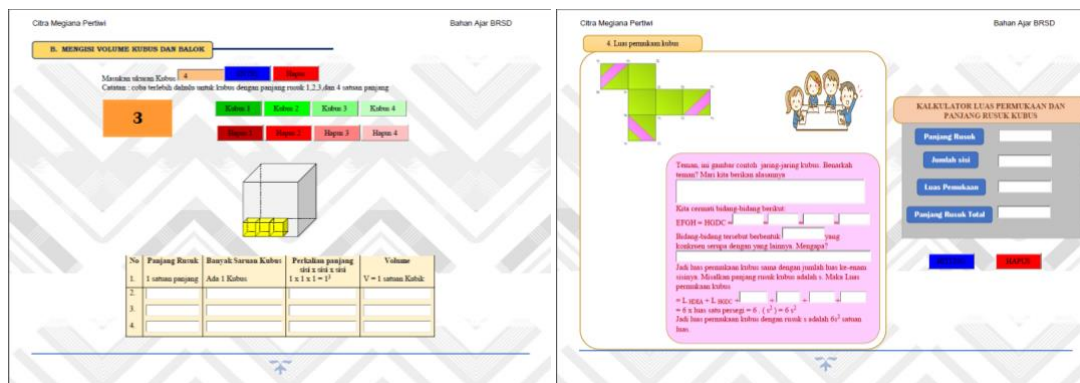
Citra Megiana Pertiwi

Bahan Ajar BRSD

B. MENGISI VOLUME KUBUS DAN BALOK

Masukan ukuran Kubus 4 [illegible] Hapus

Catatan : coba terlebih dahulu untuk kubus dengan panjang rusuk 1,2,3,dan 4 satuan panjang

3

Kubus 1 Kubus 2 Kubus 3 Kubus 4

Hapus 1 Hapus 2 Hapus 3 Hapus 4

| No | Panjang Rusuk | Banyak Satuan Kubus | Perkalian panjang sisi x sisi x sisi | Volume |
|---|---|---|---|---|
| 1. | 1 satuan panjang | Ada 1 Kubus | 1 x 1 x 1 = $1^3$ | V = 1 satuan Kubik |
| 2. | | | | |
| 3. | | | | |
| 4. | | | | |

Citra Megiana Pertiwi

Bahan Ajar BRSD

4. Luas permukaan kubus

Teman, ini gambar contoh jaring-jaring kubus. Benarkah teman? Mari kita berikan alasannya

Kita cermati bidang-bidang berikut:

EFGH = HGDC = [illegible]

Bidang-bidang tersebut berbentuk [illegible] yang kongruen serupa dengan yang lainnya. Mengapa?

Jadi luas permukaan kubus sama dengan jumlah luas ke-enam sisinya. Misalkan panjang rusuk kubus adalah s. Maka Luas permukaan kubus

= L EFGH + L HGDC + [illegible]

= 6 x luas satu persegi = 6 . ( $s^2$ ) = 6 $s^2$

Jadi luas permukaan kubus dengan rusuk s adalah $6s^2$ satuan luas.

KALKULATOR LUAS PERMUKAAN DAN PANJANG RUSUK KUBUS

Panjang Rusuk

Jumlah sisi

Luas Pemukaan

Panjang Rusuk Total

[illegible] HAPUS